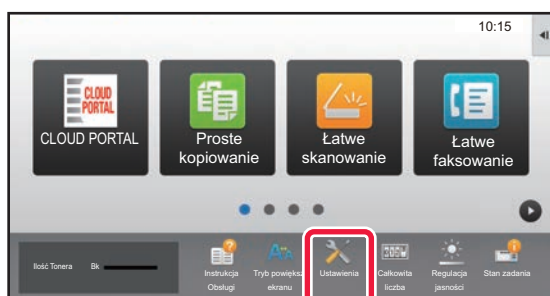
10:15

CLOUD PORTAL

CLOUD PORTAL

Proste kopiowanie

Łatwe skanowanie

Łatwe faksowanie

Ilość Tonera Bk

Instrukcja Obsługi

Tryb powiększ. ekranu

Ustawienia

Całkowita liczba

Regulacja jasności

Stan zadania